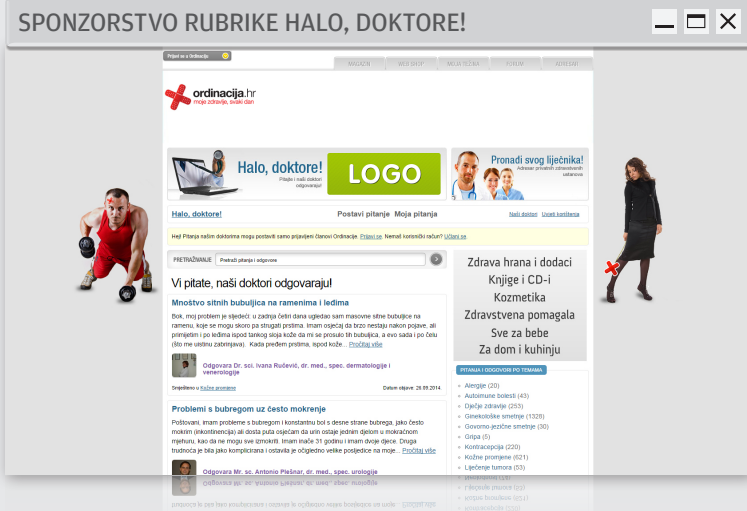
SPONZORSTVO RUBRIKE HALO, DOKTORE!

Prijavi se u Ordinaciju

MAGAZIN WEB SHOP MOJA LJEČNA FORUM ADRESAR

ordinacija.hr
moje zdravlje, svaki dan

Halo, doktore!
Pitajte i naši doktori odgovaraju!

LOGO

Pronađi svog liječnika!
Adresar privatnih zdravstvenih ustanova

Halo, doktore!
Postavi pitanje Moja pitanja
Naši doktori Uvjeti korištenja

Hej! Pitanja našim doktorima mogu postaviti samo prijavljeni članovi Ordinacije. Prijavi se. Nemaš korisnički račun? Učlani se

PRETRAŽIVANJE Pretraži pitanja i odgovore

Vi pitate, naši doktori odgovaraju!

Mnoštvo sitnih bubuljica na ramenima i leđima

Bok, moj problem je sljedeći: u zadnja četiri dana ugledao sam masovne sitne bubuljice na ramenu, koje se mogu skoro pa strugati prstima. Imam osjećaj da brzo nestaju nakon pojave, ali primijetim i po leđima ispod tankog sloja kože da mi se prosulo tih bubuljica, a evo sada i po čelu (što me ustvinu zabrinjava). Kada pređem prstima, ispod kože... Pročitaj više

Odgovara Dr. sci. Ivana Rušević, dr. med., spec. dermatologije i venerologije

Smješteno u Kožne promjene
Datum objave: 26.09.2014.

Problemi s bubregom uz često mokrenje

Poštovani, imam probleme s bubregom i konstantnu bol s desne strane bubrega, jako često mokrim (inkontinencija) ali dosta puta osjećam da imin ostaje jednim dijelom u mokraćnom mjehuru, kao da ne mogu sve izmokriti. Imam inače 31 godinu i imam dvoje djece. Druga trudnoća je bila jako komplicirana i ostavila je očigledno velike posljedice na moje... Pročitaj više

Odgovara Mr. sc. Antonio Plešnar, dr. med., spec. urologije

Zdrava hrana i dodaci
Knjige i CD-i
Kozmetika
Zdravstvena pomagala
Sve za bebe
Za dom i kuhinju

PITANJA I ODGOVORI PO TEMAMA
Alergije (20)
Autoimune bolesti (43)
Dječje zdravlje (253)
Ginekološke smetnje (1328)
Govorno-jezične smetnje (30)
Gripa (5)
Kontracepcija (220)
Kožne promjene (621)
Liječenje tumora (53)